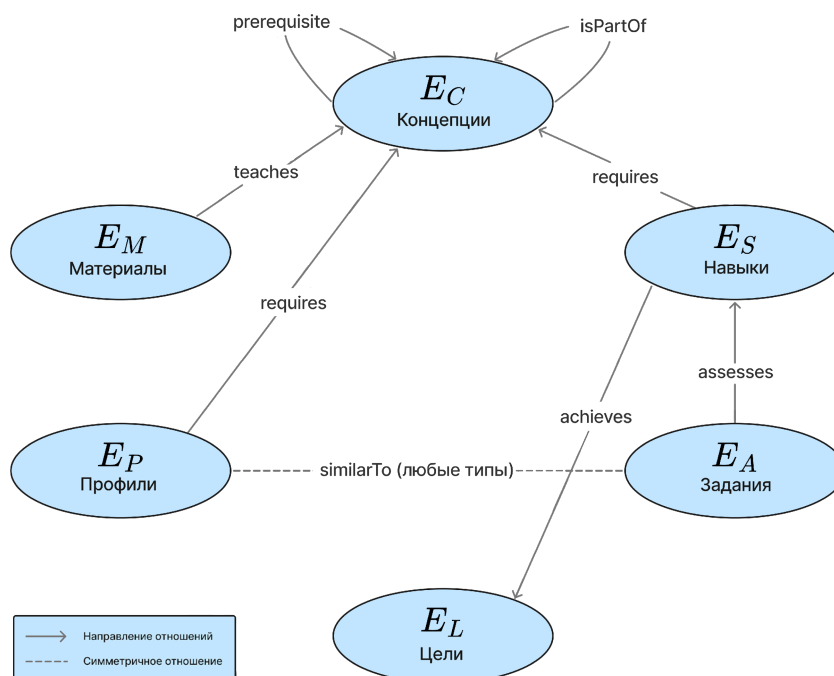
prerequisite

isPartOf

$E_C$
Концепции

teaches

requires

$E_M$
Материалы

$E_S$
Навыки

requires

assesses

achieves

$E_P$
Профили

similarTo (любые типы)

$E_A$
Задания

$E_L$
Цели

Направление отношений
Симметричное отношение